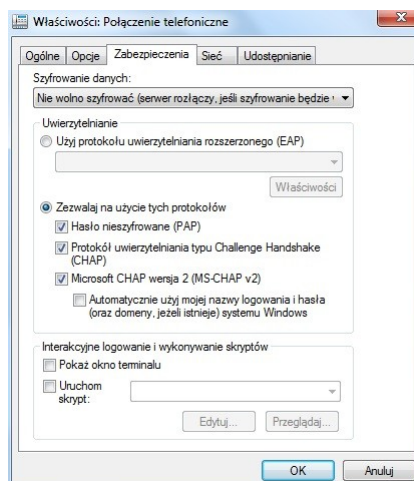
Właściwości: Połączenie telefoniczne

Ogólne | Opcje | Zabezpieczenia | Sieć | Udostępnianie

Szyfrowanie danych:

Nie wolno szyfrować (serwer rozłączy, jeśli szyfrowanie będzie

Uwierzytelnianie

Użyj protokołu uwierzytelniania rozszerzonego (EAP)

Właściwości

Zezwalaj na użycie tych protokołów

Hasło nieszyfrowane (PAP)

Protokół uwierzytelniania typu Challenge Handshake (CHAP)

Microsoft CHAP wersja 2 (MS-CHAP v2)

Automatycznie użyj mojej nazwy logowania i hasła (oraz domeny, jeżeli istnieje) systemu Windows

Interakcyjne logowanie i wykonywanie skryptów

Pokaż okno terminalu

Uruchom skrypt:

Edytuj...

Przeglądaj...

OK

Anuluj